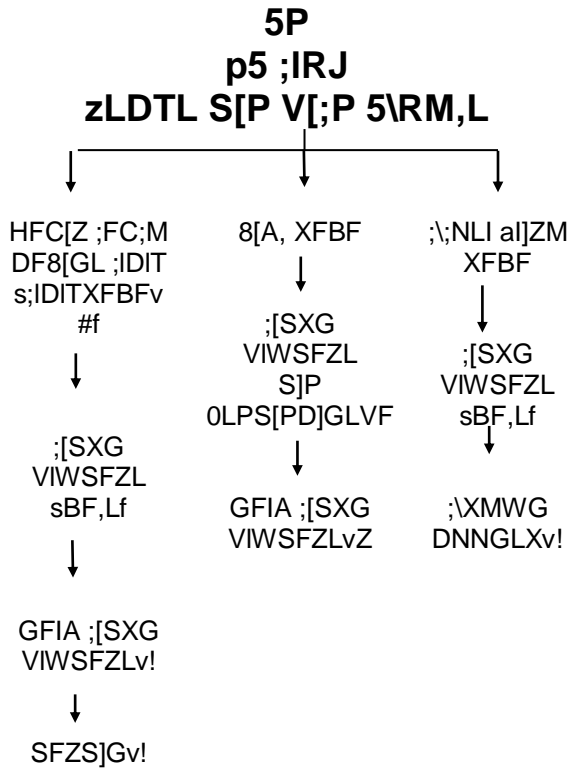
5P
p5 ;IRJ
zLDTL S[P V[;P 5\RM,L

HFC[Z ;FC;M DF8[GL ;IDIT s;IDITXFBFv #f

;[SXG VlWSFZL sBF,Lf

GFIA ;[SXG VlWSFZLv!

SFZS]Gv!

8[A, XFBF

;[SXG VlWSFZL S]P 0LPS[PD]GLVF

GFIA ;[SXG VlWSFZLvZ

;\;NLI aI]ZM XFBF

;[SXG VlWSFZL sBF,Lf

;\XMWG DNNGLXv!